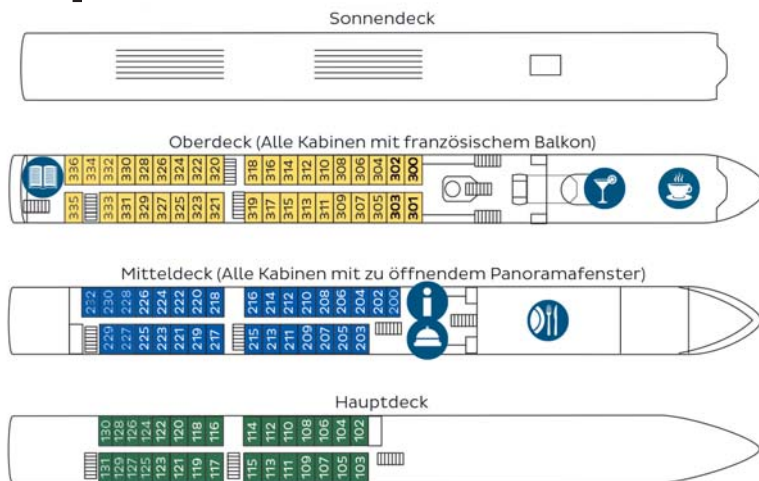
Sonnendeck

Oberdeck (Alle Kabinen mit französischem Balkon)

336 334 332 330 328 326 324 322 320 318 316 314 312 310 308 306 304 302 300

335 333 331 329 327 325 323 321 319 317 315 313 311 309 307 305 303 301

Mitteldeck (Alle Kabinen mit zu öffnendem Panoramafenster)

232 230 228 226 224 222 220 218 216 214 212 210 208 206 204 202 200

229 227 225 223 221 219 217 215 213 211 209 207 205 203

Hauptdeck

130 128 126 124 122 120 118 116 114 112 110 108 106 104 102

131 129 127 125 123 121 119 117 115 113 111 109 107 105 103